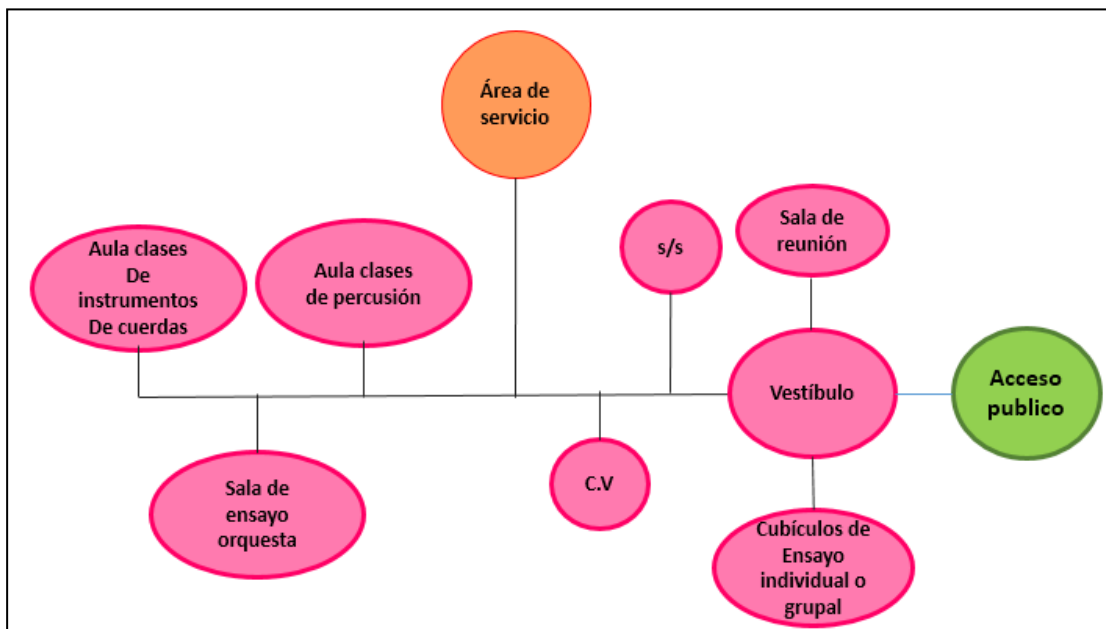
Área de servicio

Aula clases De instrumentos De cuerdas

Aula clases de percusión

s/s

Sala de reunión

Vestíbulo

Acceso publico

Sala de ensayo orquesta

C.V

Cubículos de Ensayo individual o grupal